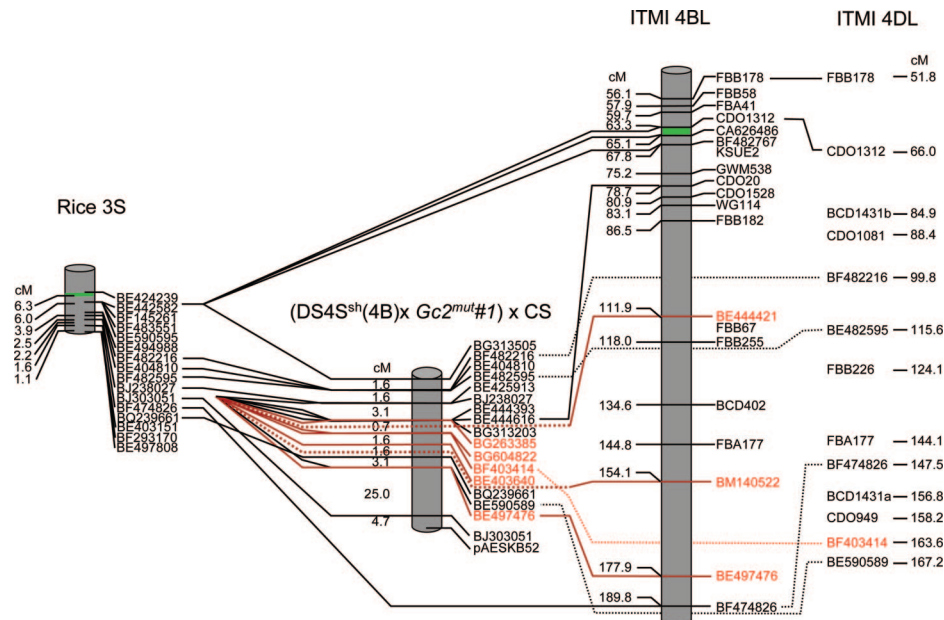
ITMI 4BL

ITMI 4DL

cM

cM

56.1
57.9
59.7
63.3
65.1
67.8
75.2
78.7
80.9
83.1
86.5

FBB178
FBB58
FBA41
CDO1312
CA626486
BF482767
KSUE2
GWM538
CDO20
CDO1528
WG114
FBB182

FBB178 51.8

CDO1312 66.0

BCD1431b 84.9
CDO1081 88.4

Rice 3S

cM
6.3
6.0
3.9
2.5
2.2
1.6
1.1

BE424239
BE442582
BF145261
BF483551
BE590595
BF494988
BF482216
BE404810
BF482595
BJ238027
BJ303051
BF474826
BQ239661
BF403151
BF293170
BE497808

BF482216 99.8

(DS4S$^{sh}$(4B)x $Gc2^{mut}$#1) x CS

111.9
118.0

BE444421
FBB67
FBB255

BE482595 115.6

FBB226 124.1

cM
1.6
1.6
3.1
0.7
1.6
1.6
3.1
25.0
4.7

BG313505
BF482216
BE404810
BF482595
BE425913
BJ238027
BE444393
BE444616
BG313203
BG263385
BG604822
BF403414
BE403640
BQ239661
BE590589
BE497476
BJ303051
pAESKB52

134.6 BCD402

144.8 FBA177

FBA177 144.1

154.1 BM140522

BF474826 147.5
BCD1431a 156.8
CDO949 158.2
BF403414 163.6
BE590589 167.2

177.9 BE497476

189.8 BF474826